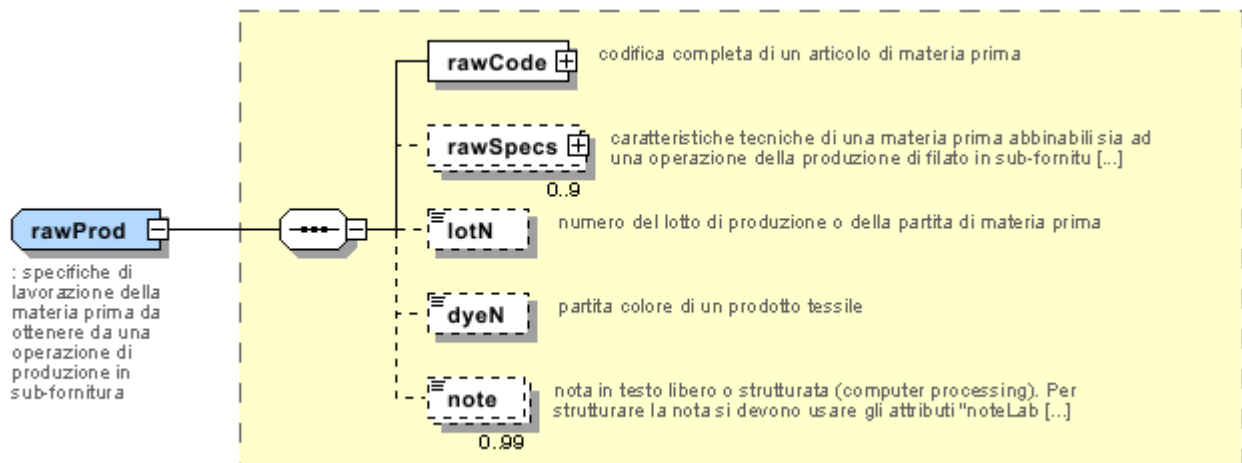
rawProd

: specifiche di lavorazione della materia prima da ottenere da una operazione di produzione in sub-fornitura

rawCode

codifica completa di un articolo di materia prima

rawSpecs

0..9

caratteristiche tecniche di una materia prima abbinabili sia ad una operazione della produzione di filato in sub-fornitu [...]

lotN

numero del lotto di produzione o della partita di materia prima

dyeN

partita colore di un prodotto tessile

note

0..99

nota in testo libero o strutturata (computer processing). Per strutturare la nota si devono usare gli attributi "noteLab [...]